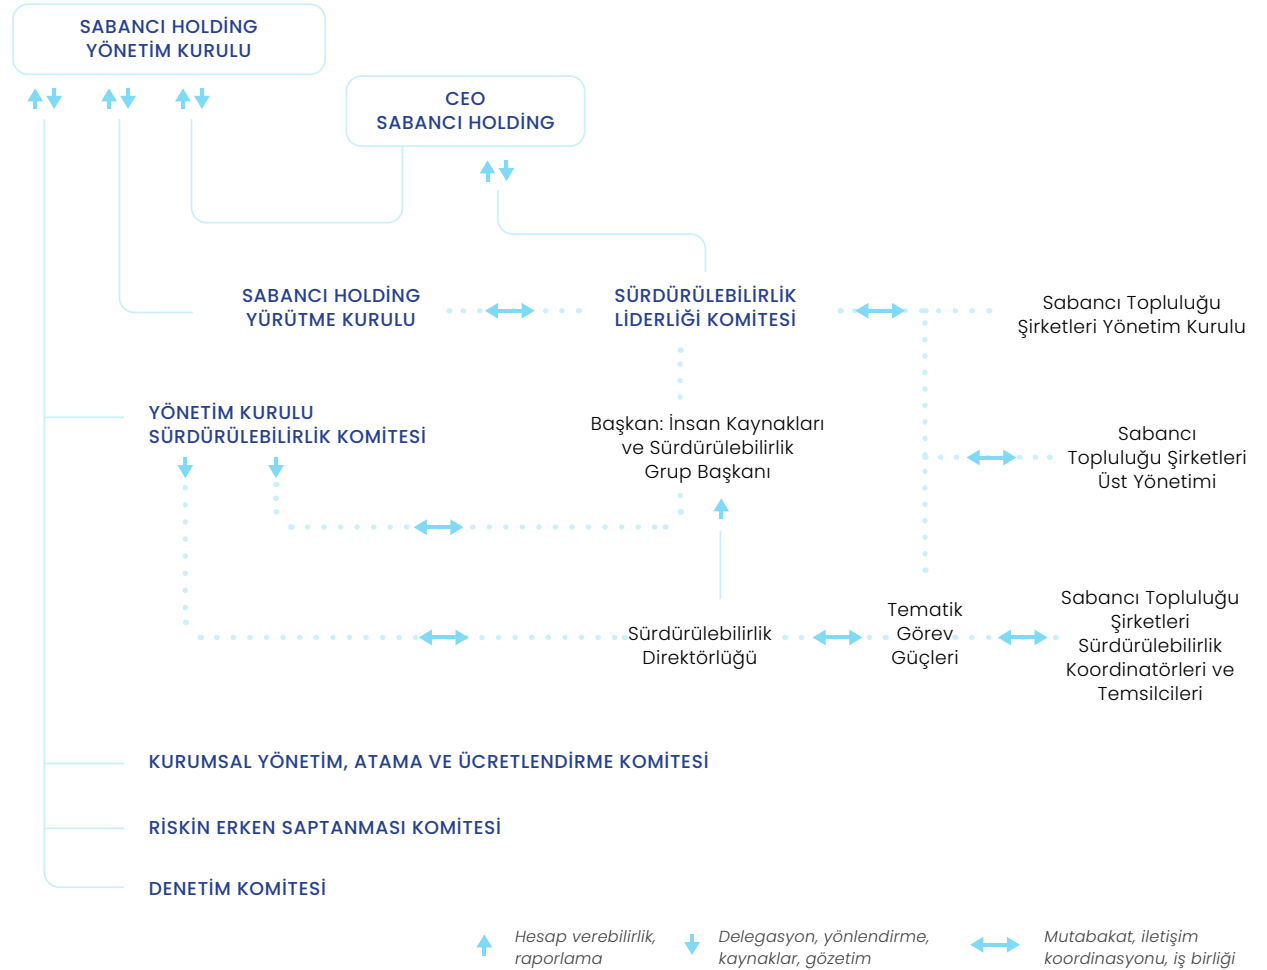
SABANCI HOLDİNG
YÖNETİM KURULU

CEO
SABANCI HOLDİNG

SABANCI HOLDİNG
YÜRÜTME KURULU

SÜRDÜRÜLEBİLİRLİK
LİDERLİĞİ KOMİTESİ

Sabancı Topluluğu
Şirketleri Yönetim Kurulu

YÖNETİM KURULU
SÜRDÜRÜLEBİLİRLİK KOMİTESİ

Başkan: İnsan Kaynakları
ve Sürdürülebilirlik
Grup Başkanı

Sabancı
Topluluğu Şirketleri
Üst Yönetimi

Sürdürülebilirlik
Direktörlüğü

Tematik
Görev
Güçleri

Sabancı Topluluğu
Şirketleri
Sürdürülebilirlik
Koordinatörleri ve
Temsilcileri

KURUMSAL YÖNETİM, ATAMA VE ÜCRETLENDİRME KOMİTESİ

RİSKİN ERKEN SAPTANMASI KOMİTESİ

DENETİM KOMİTESİ

Hesap verebilirlik,
raporlama

Delegasyon, yönlendirme,
kaynaklar, gözetim

Mutabakat, iletişim
koordinasyonu, iş birliği